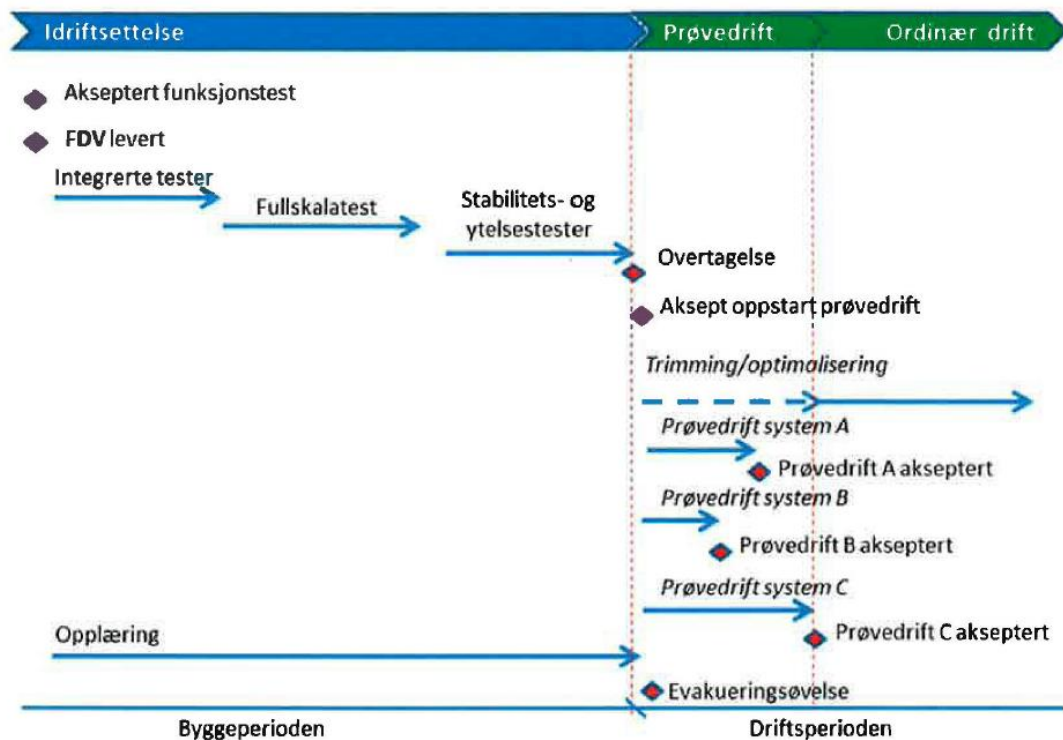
Idriftsettelse
Prøvedrift
Ordinær drift

Akseptert funksjonstest
FDV levert
Integrerte tester
Fullskalatest
Stabilitets- og ytelsestester
Overtagelse
Aksept oppstart prøvedrift
Trimming/optimalisering
Prøvedrift system A
Prøvedrift A akseptert
Prøvedrift system B
Prøvedrift B akseptert
Prøvedrift system C
Opplæring
Prøvedrift C akseptert
Evakueringsøvelse

Byggeperioden
Driftsperioden